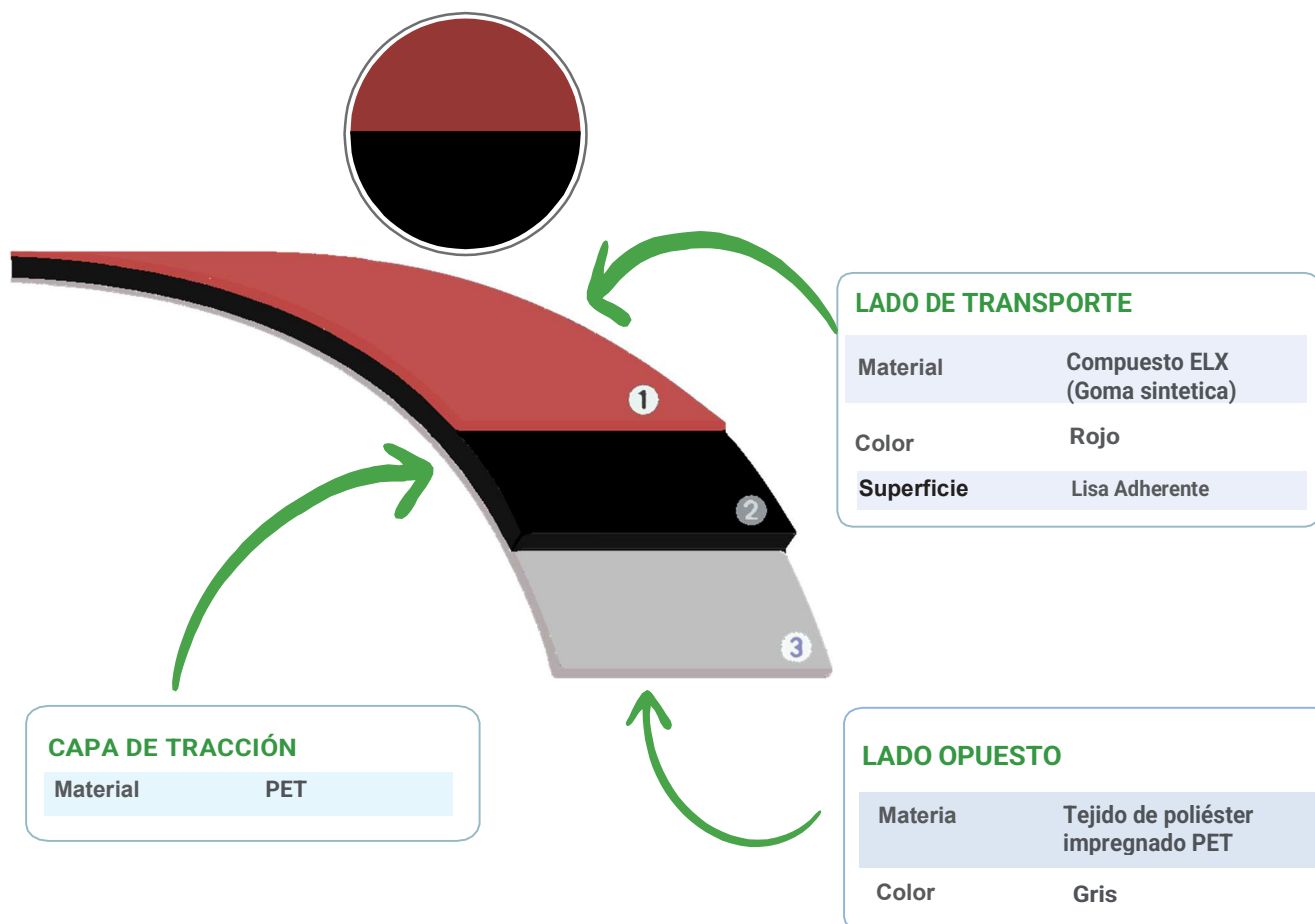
1

2

3

LADO DE TRANSPORTE

| | |
|---|---|
| Material | Compuesto ELX (Goma sintetica) |
| Color | Rojo |
| Superficie | Lisa Adherente |

CAPA DE TRACCIÓN

| | |
|---|---|
| Material | PET |

LADO OPUESTO

| | |
|---|---|
| Materia | Tejido de poliéster impregnado PET |
| Color | Gris |